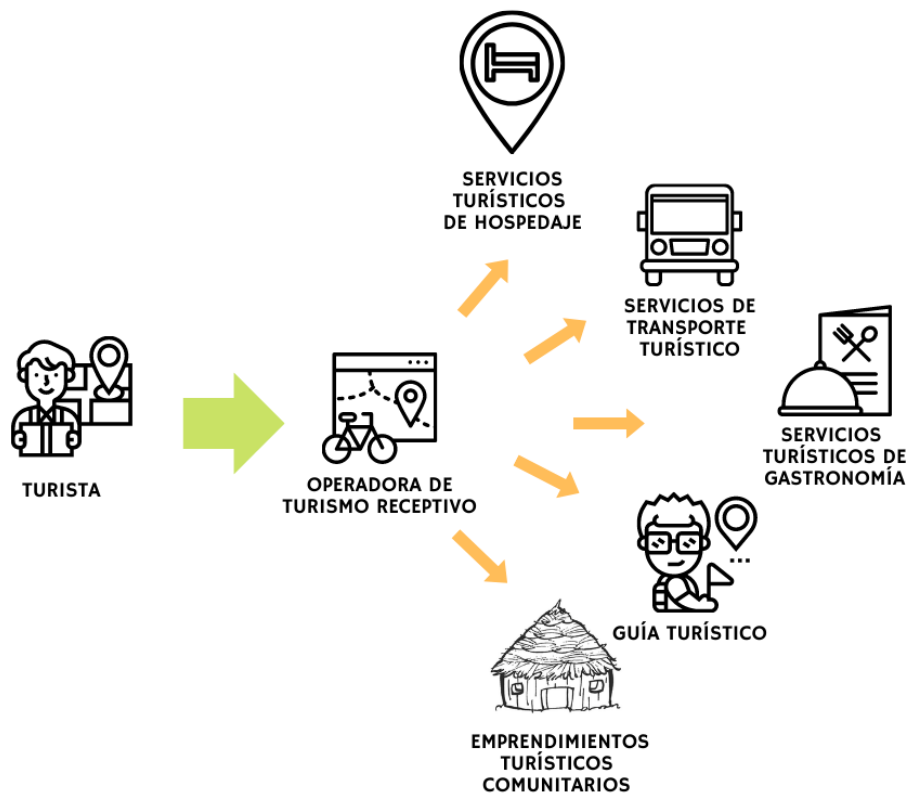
SERVICIOS TURÍSTICOS DE HOSPEDAJE

SERVICIOS DE TRANSPORTE TURÍSTICO

SERVICIOS TURÍSTICOS DE GASTRONOMÍA

TURISTA

OPERADORA DE TURISMO RECEPTIVO

GUÍA TURÍSTICO

EMPRENDIMIENTOS TURÍSTICOS COMUNITARIOS